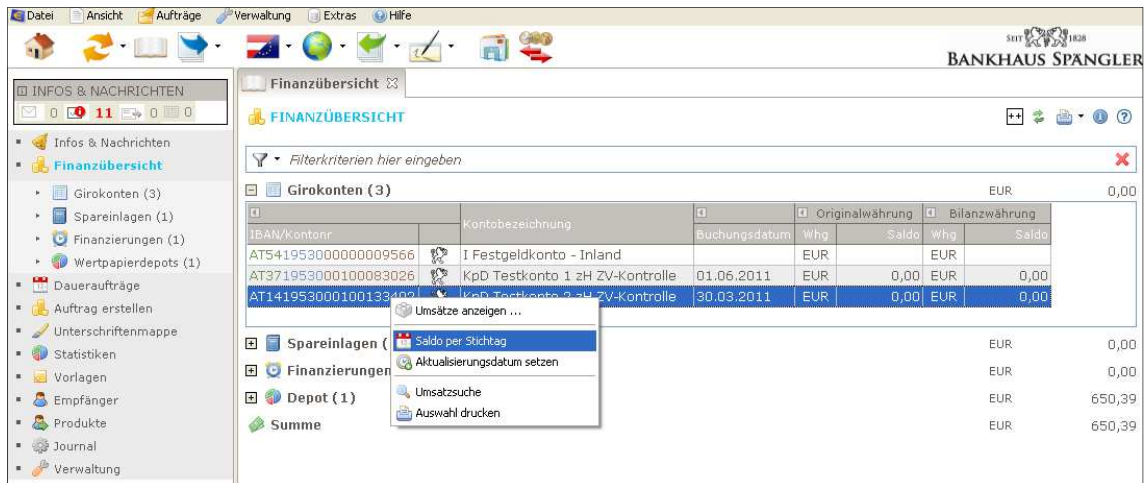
Datei Ansicht Aufträge Verwaltung Extras Hilfe

SEIT 1828
BANKHAUS SPÄNGLER

INFOS & NACHRICHTEN
0 0 11 0 0

Infos & Nachrichten
Finanzübersicht
Girokonten (3)
Spareinlagen (1)
Finanzierungen (1)
Wertpapierdepots (1)
Daueraufträge
Auftrag erstellen
Unterschriftenmappe
Statistiken
Vorlagen
Empfänger
Produkte
Journal
Verwaltung

Finanzübersicht

FINANZÜBERSICHT

Filterkriterien hier eingeben

Girokonten (3) EUR 0,00

| IBAN/Kontonr | | Kontobezeichnung | Buchungsdatum | Originalwährung Whg | Saldo | Bilanzwährung Whg | Saldo |
|---|---|---|---|---|---|---|---|
| AT541953000000009566 | | I Festgeldkonto - Inland | | EUR | | EUR | |
| AT371953000100083026 | | KpD Testkonto 1 zH ZV-Kontrolle | 01.06.2011 | EUR | 0,00 | EUR | 0,00 |
| AT1419530001001334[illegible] | | KpD Testkonto 2 zH ZV-Kontrolle | 30.03.2011 | EUR | 0,00 | EUR | 0,00 |

Umsätze anzeigen ...
Saldo per Stichtag
Aktualisierungsdatum setzen
Umsatzsuche
Auswahl drucken

Spareinlagen ( EUR 0,00
Finanzierungen EUR 0,00
Depot (1) EUR 650,39
Summe EUR 650,39